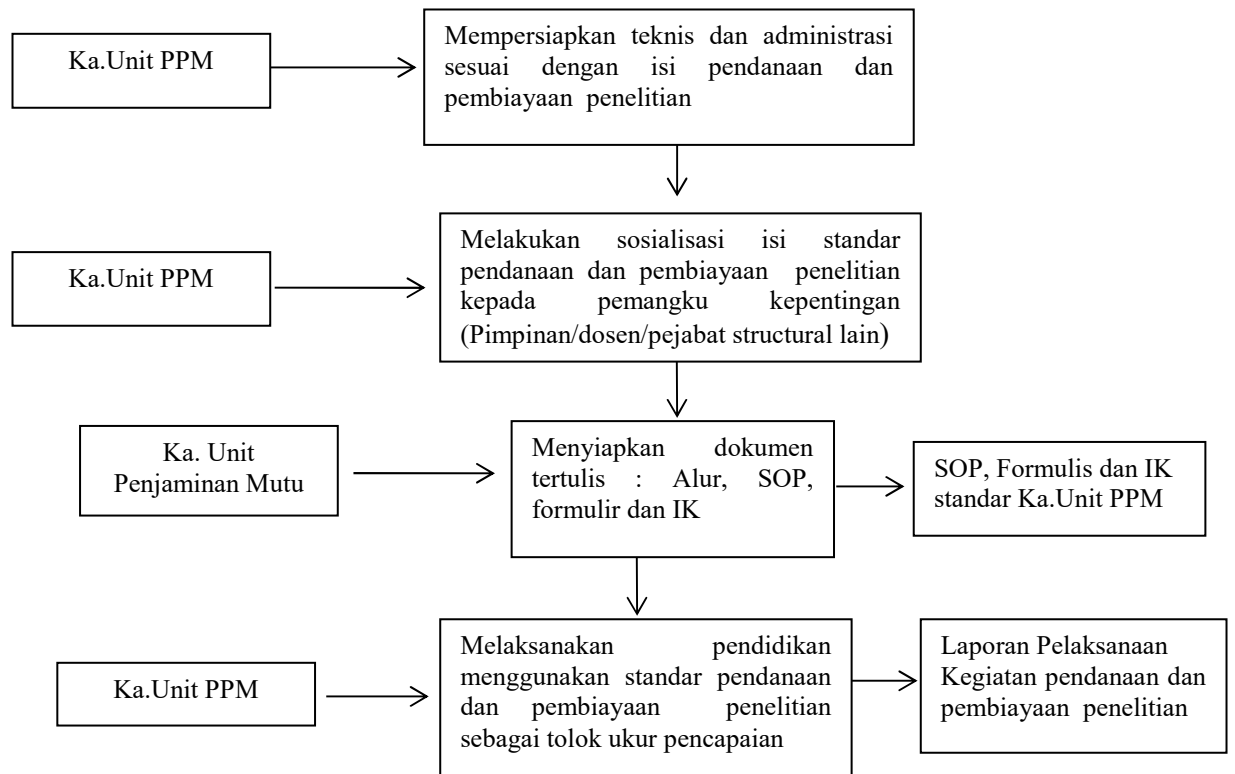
Ka.Unit PPM

Mempersiapkan teknis dan administrasi sesuai dengan isi pendanaan dan pembiayaan penelitian

Ka.Unit PPM

Melakukan sosialisasi isi standar pendanaan dan pembiayaan penelitian kepada pemangku kepentingan (Pimpinan/dosen/pejabat structural lain)

Ka. Unit Penjaminan Mutu

Menyiapkan dokumen tertulis : Alur, SOP, formulir dan IK

SOP, Formulis dan IK standar Ka.Unit PPM

Ka.Unit PPM

Melaksanakan pendidikan menggunakan standar pendanaan dan pembiayaan penelitian sebagai tolok ukur pencapaian

Laporan Pelaksanaan Kegiatan pendanaan dan pembiayaan penelitian